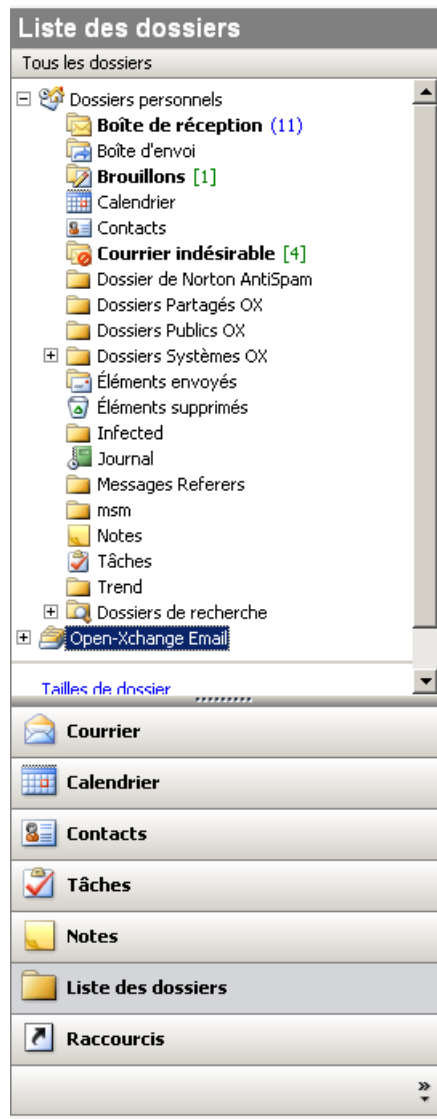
Liste des dossiers

Tous les dossiers

Dossiers personnels
Boîte de réception (11)
Boîte d'envoi
Brouillons [1]
Calendrier
Contacts
Courrier indésirable [4]
Dossier de Norton AntiSpam
Dossiers Partagés OX
Dossiers Publics OX
Dossiers Systèmes OX
Éléments envoyés
Éléments supprimés
Infected
Journal
Messages Referers
msm
Notes
Tâches
Trend
Dossiers de recherche
Open-Xchange Email

Tailles de dossier

Courrier
Calendrier
Contacts
Tâches
Notes
Liste des dossiers
Raccourcis